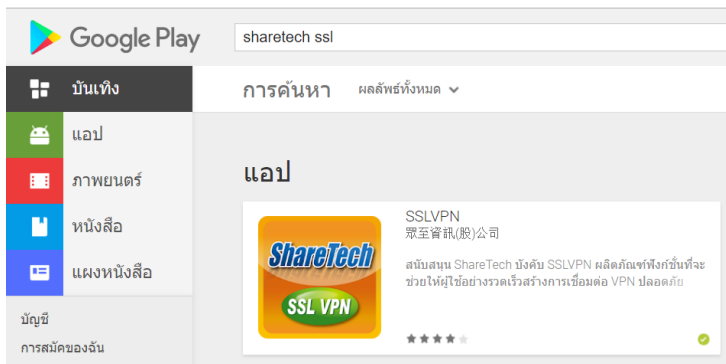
Google Play

sharetech ssl

บันเทิง

แอป

ภาพยนตร์

หนังสือ

แผงหนังสือ

บัญชี

การสมัครของฉัน

การค้นหา

ผลลัพธ์ทั้งหมด

แอป

ShareTech

SSL VPN

SSLVPN

眾至資訊(股)公司

สนับสนุน ShareTech บังคับ SSLVPN ผลิตภัณฑ์ฟังก์ชั่นที่จะช่วยให้ผู้ใช้อย่างรวดเร็วสร้างการเชื่อมต่อ VPN ปลอดภัย